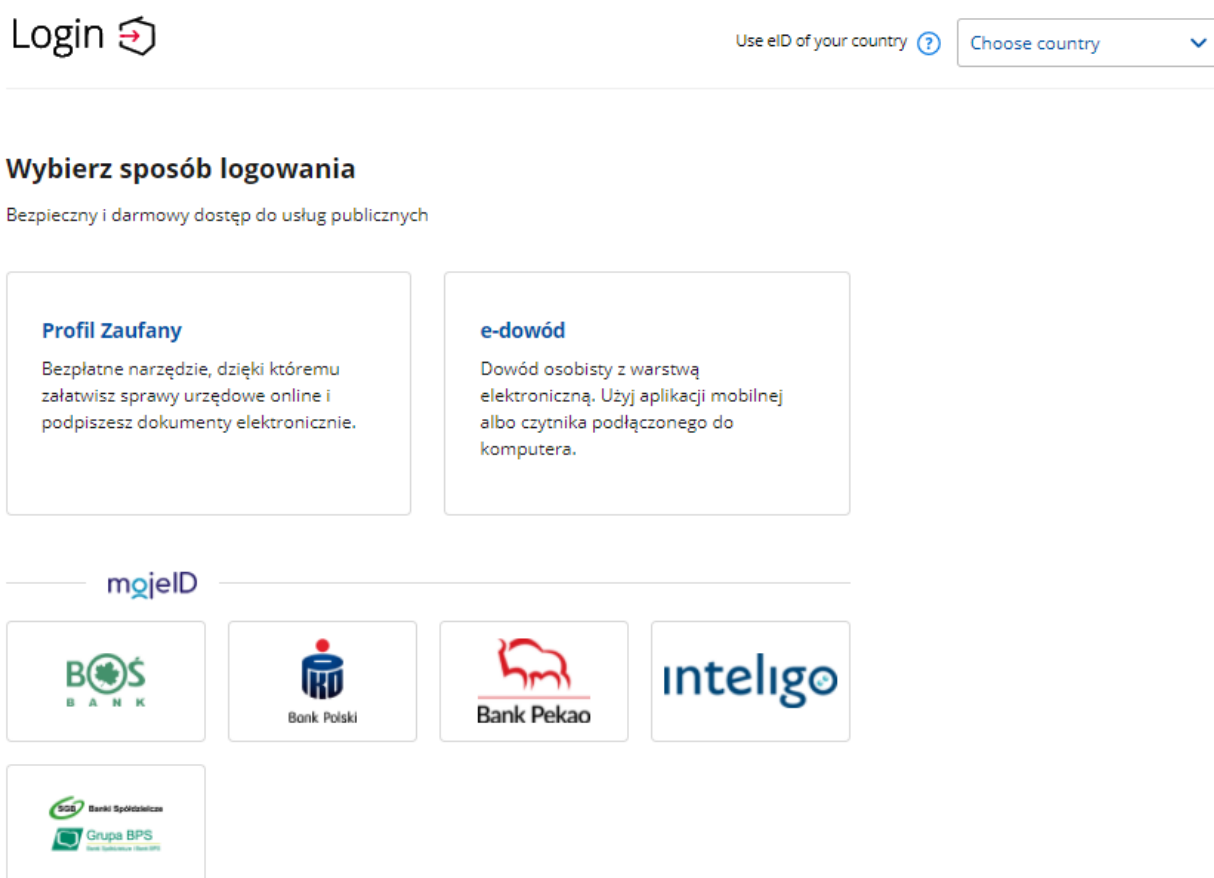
Login

Use eID of your country ? Choose country

Wybierz sposób logowania

Bezpieczny i darmowy dostęp do usług publicznych

Profil Zaufany

Bezpłatne narzędzie, dzięki któremu załatwisz sprawy urzędowe online i podpiszesz dokumenty elektronicznie.

e-dowód

Dowód osobisty z warstwą elektroniczną. Użyj aplikacji mobilnej albo czytnika podłączonego do komputera.

mojeID

BOŚ BANK

PKO Bank Polski

Bank Pekao

inteligo

SGB Banki Spółdzielcze

Grupa BPS

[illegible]